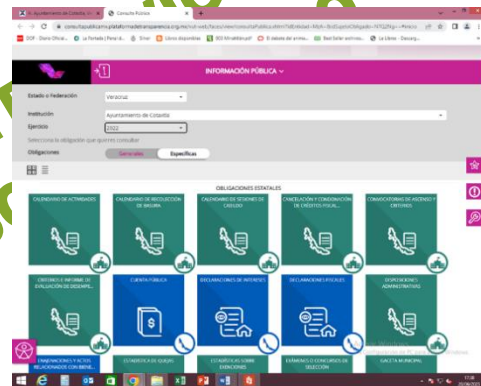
Ayuntamiento de Coxquihui | Consulta Pública

consultapublicamx.plataformadetransparencia.org.mx/vut-web/faces/view/consultaPublica.xhtml?idEntidad=MzA=&idSujetoObligado=

SDP - Diario Oficial... | La Jornada | Portal d... | Envi | Libros disponibles | Mi Minatitlan.pdf | El debate del entrev... | Best Seller archivos... | Libros - Descarg...

INFORMACIÓN PÚBLICA

Estado o Federación: Veracruz

Institución: Ayuntamiento de Coxquihui

Ejercicio: 2022

Selecciona la obligación que quieres consultar

Obligaciones: Generales | Específicas

OBLIGACIONES ESTATALES

CALENDARIO DE ACTIVIDADES

CALENDARIO DE RECOLECCIÓN DE BASURA

CALENDARIO DE SESIONES DE CABILDO

CANCELACIÓN Y CONDONACIÓN DE CRÉDITOS FISCAL...

CONVOCATORIAS DE ASCENSO Y CRITERIOS

CRITERIOS E INFORME DE EVALUACIÓN DE DESEMPE...

CUENTA PÚBLICA

DECLARACIONES DE INTERESES

DECLARACIONES FISCALES

DISPOSICIONES ADMINISTRATIVAS

CONCESIONES Y ACTOS RELACIONADOS CON BIENE...

CONDUCTA DE QUEJAS

ESTADÍSTICAS SOBRE EXENCIONES

EXÁMENES O CONCURSOS DE SELECCIÓN

GACETA MUNICIPAL